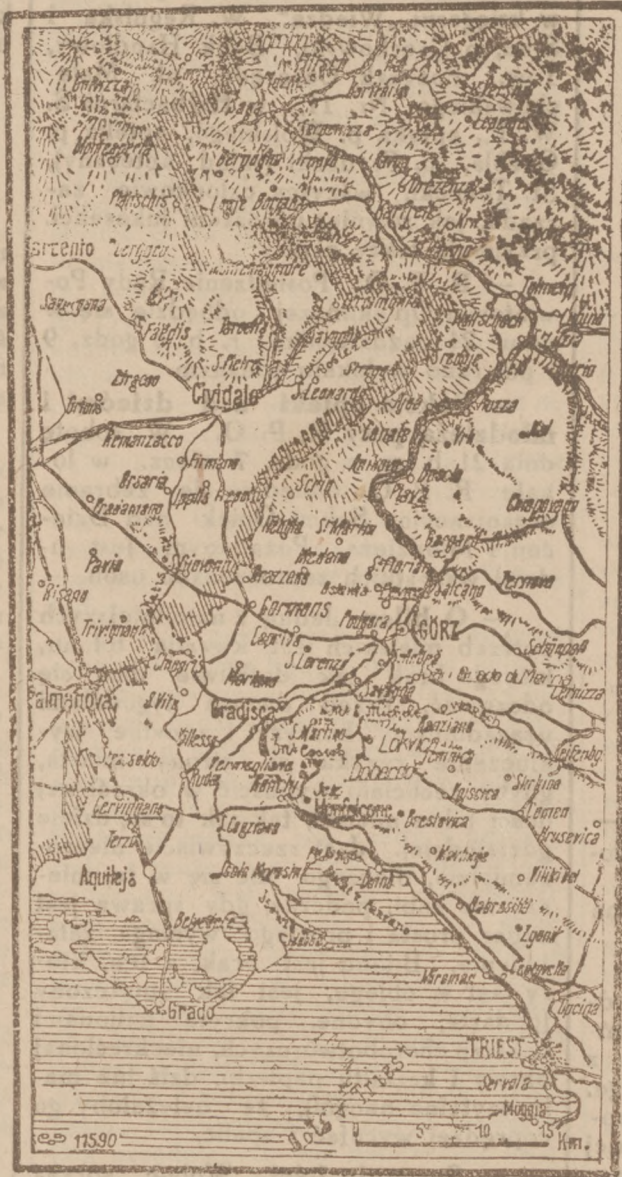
Gemona
Montenars
Pertschus
Bergogna
Tolmein
Faedis
Tarcento
S. Pietro
Cividale
Remanzacco
Firmano
Cormons
Görz
Gradisca
Palmanova
Aquileja
Grado
Monfalcone
Doberdo
Lokvica
Merna
Triest
Muggia
Opcina
Cervignano
Terzo
Ruda
Villesse
Trivignano
Pavia
S. Lorenzo
Mossa
Peuma
Salcano
Cormons
Brazzano
S. Giovanni
Medana
Canale
Plava
Vrh
Bainsizza
Chiapovano
Tarnova
Schönpass
Ronchi
Sagrado
Duino
Nabresina
Prosecco
Contovello
Servola
Sistiana
Brestovica
Jamiano
Komen
Selo
Korita
Fogliano
Cassegliano
Belvedere
Gorizia
Bisano
Ortis
Ziracco
Savogna
Auzza
Ronzina
Kal
Podgora
Lucinico
Capriva
Mariano
Chiopris
Romans
Rubbia
Staranzano
Pieris
5
10
15
Km.
11590